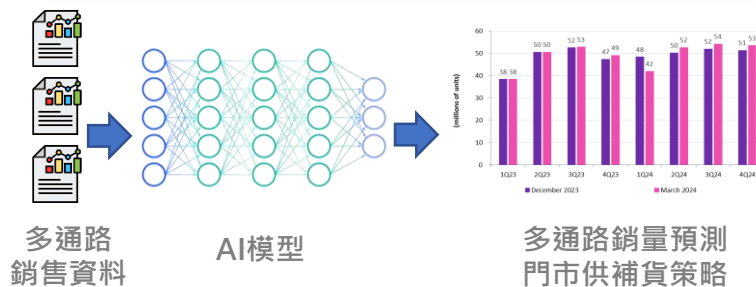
多通路銷售資料

AI模型

| | December 2023 | March 2024 |
|---|---|---|
| 1Q23 | 38 | 38 |
| 2Q23 | 50 | 50 |
| 3Q23 | 52 | 53 |
| 4Q23 | 47 | 49 |
| 1Q24 | 48 | 42 |
| 2Q24 | 50 | 52 |
| 3Q24 | 52 | 54 |
| 4Q24 | 51 | 53 |

60
50
40
30
20
10
0
(millions of units)

December 2023
March 2024

多通路銷量預測
門市供補貨策略